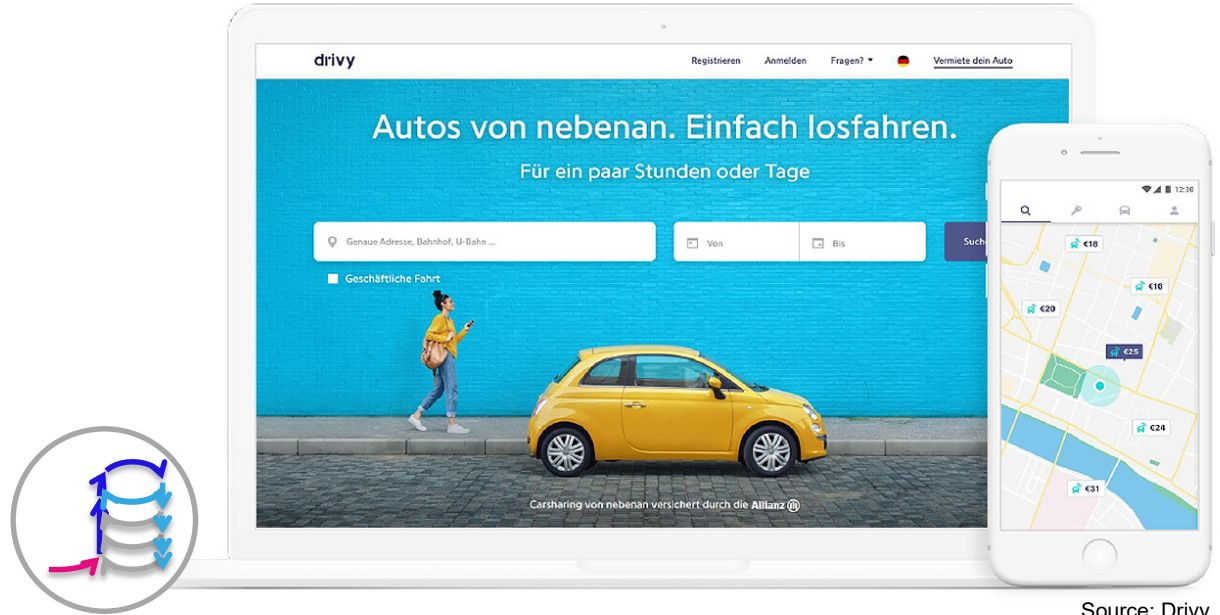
drivy

Registrieren Anmelden Fragen? Vermiete dein Auto

Autos von nebenan. Einfach losfahren.

Für ein paar Stunden oder Tage

Genaue Adresse, Bahnhof, U-Bahn ...

Von

Bis

Such

Geschäftliche Fahrt

Carsharing von nebenan versichert durch die Allianz

12:36

€18

€16

€20

€25

€24

€31

Source: Drivy